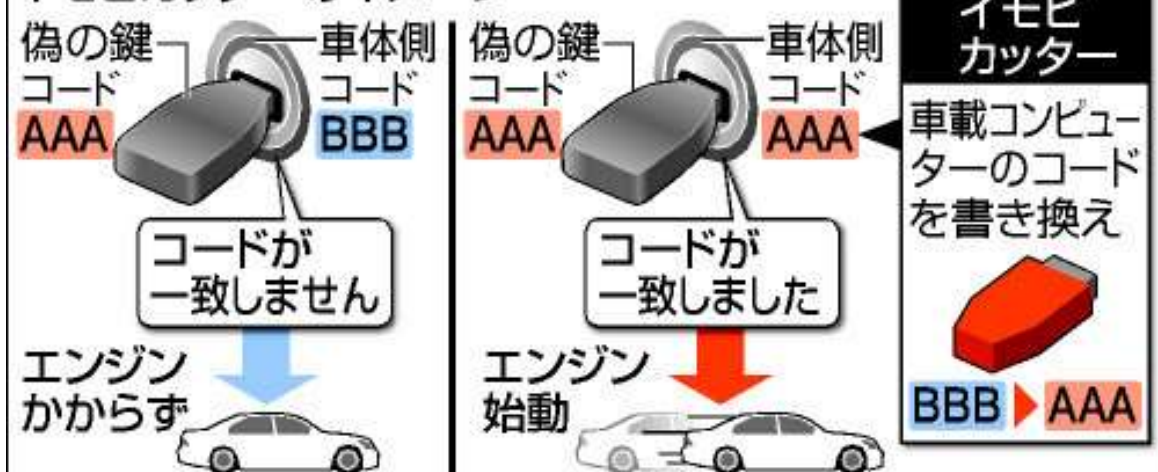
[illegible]

偽の鍵
コード
AAA

車体側
コード
BBB

コードが一致しません

エンジンかからず

偽の鍵
コード
AAA

車体側
コード
AAA

コードが一致しました

エンジン始動

イモビカッター

車載コンピューターのコードを書き換え

BBB AAA